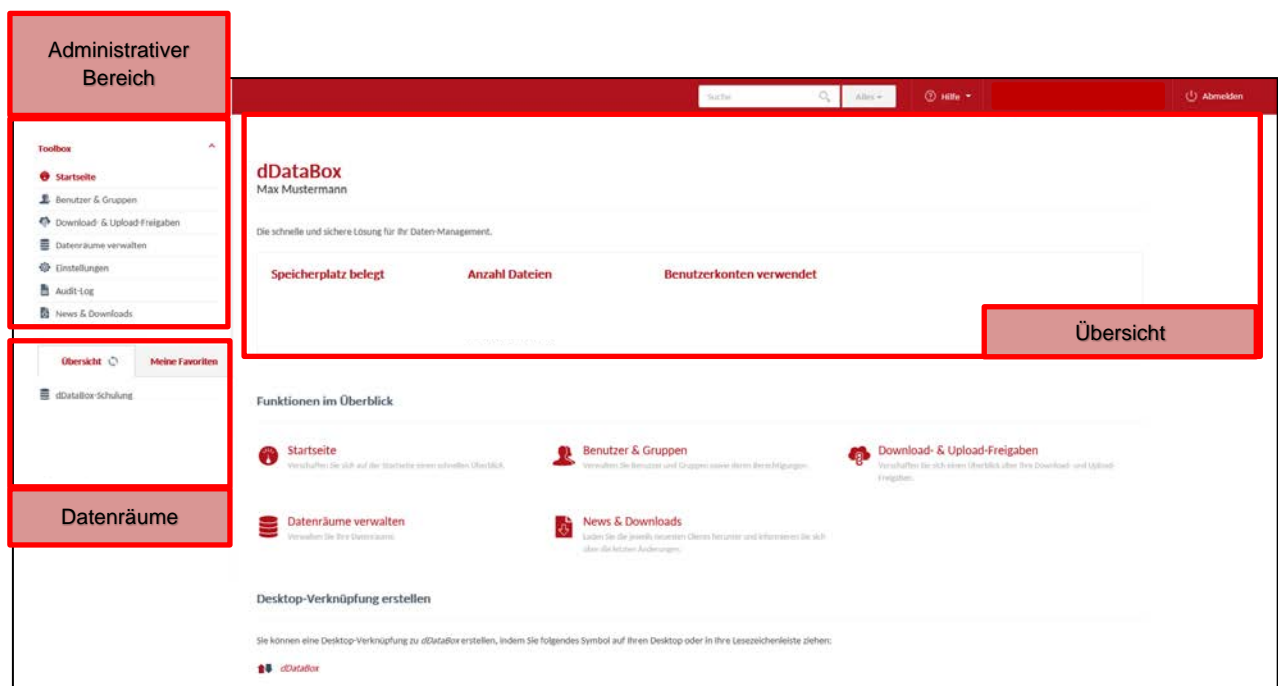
Administrativer Bereich

Suche Alles Hilfe Abmelden

Toolbox

Startseite
Benutzer & Gruppen
Download- & Upload-Freigaben
Datenräume verwalten
Einstellungen
Audit-Log
News & Downloads

Übersicht Meine Favoriten

dDataBox-Schulung

Datenräume

dDataBox
Max Mustermann

Die schnelle und sichere Lösung für Ihr Daten-Management.

Speicherplatz belegt Anzahl Dateien Benutzerkonten verwendet

Übersicht

Funktionen im Überblick

Startseite
Verschaffen Sie sich auf der Startseite einen schnellen Überblick.

Benutzer & Gruppen
Verwalten Sie Benutzer und Gruppen sowie deren Berechtigungen.

Download- & Upload-Freigaben
Verschaffen Sie sich einen Überblick über Ihre Download- und Upload-Freigaben.

Datenräume verwalten
Verwalten Sie Ihre Datenräume.

News & Downloads
Laden Sie die jeweils neuesten Clients herunter und informieren Sie sich über die letzten Änderungen.

Desktop-Verknüpfung erstellen

Sie können eine Desktop-Verknüpfung zu dDataBox erstellen, indem Sie folgendes Symbol auf Ihren Desktop oder in Ihre Lesezeichenleiste ziehen:

dDataBox